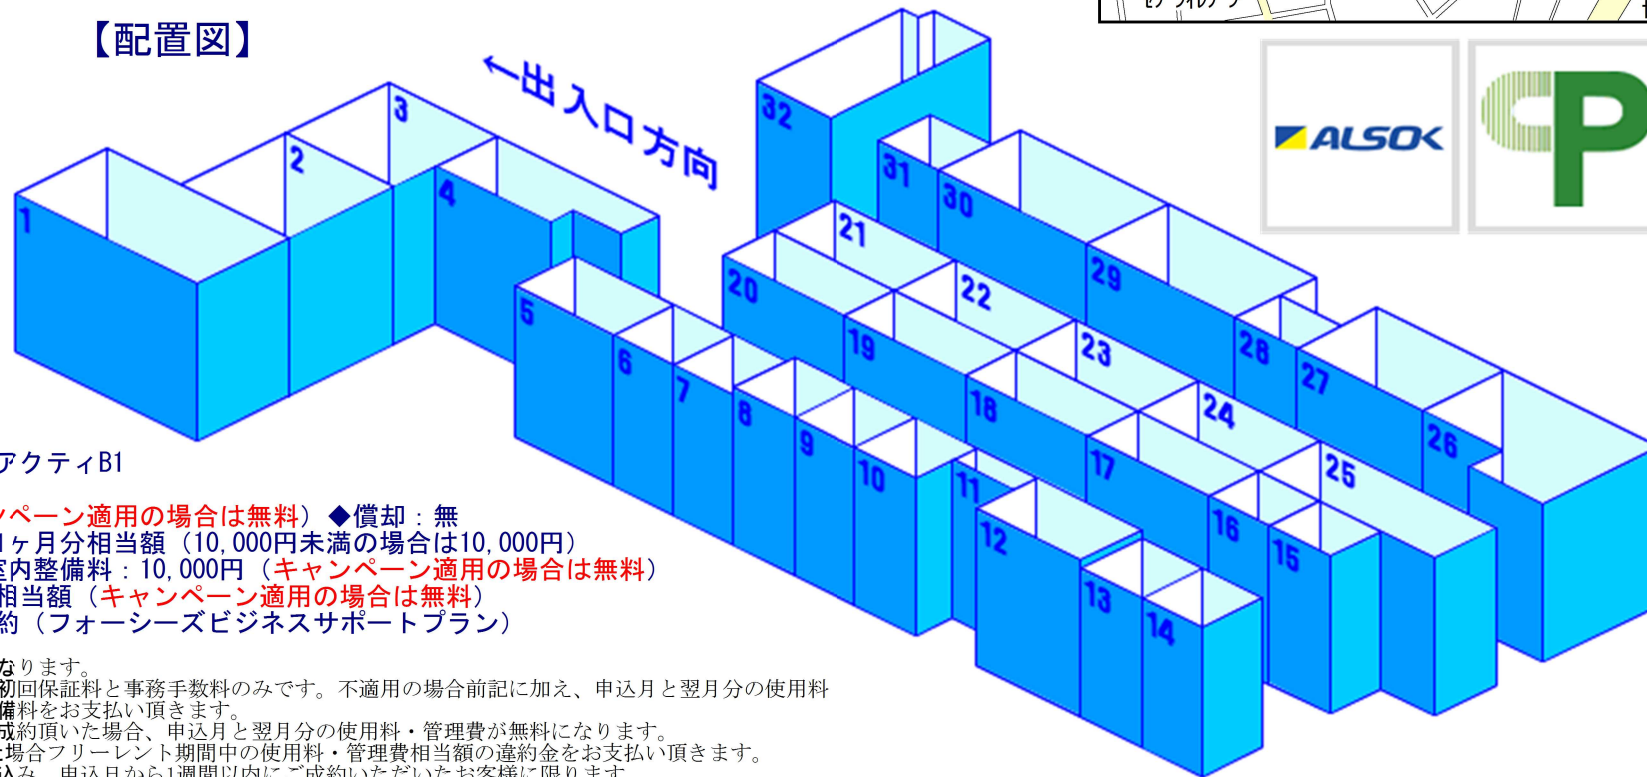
【配置図】

←出入口方向

1
2
3
4
5
6
7
8
9
10
11
12
13
14
15
16
17
18
19
20
21
22
23
24
25
26
27
28
29
30
31
32

ALSOK

アクティB1

ンペーン適用の場合は無料）◆償却：無
1ヶ月分相当額（10,000円未満の場合は10,000円）
室内整備料：10,000円（キャンペーン適用の場合は無料）
相当額（キャンペーン適用の場合は無料）
約（フォーシーズビジネスサポートプラン）

なります。
初回保証料と事務手数料のみです。不適用の場合前記に加え、申込月と翌月分の使用料
備料をお支払い頂きます。
成約頂いた場合、申込月と翌月分の使用料・管理費が無料になります。
た場合フリーレント期間中の使用料・管理費相当額の違約金をお支払い頂きます。
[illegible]